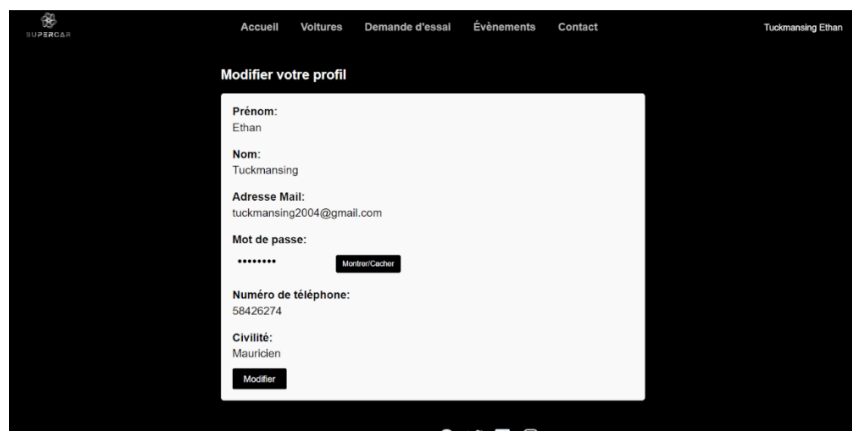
SUPERCAR

Accueil Voitures Demande d'essai Évènements Contact

Tuckmansing Ethan

Modifier votre profil

Prénom:
Ethan

Nom:
Tuckmansing

Adresse Mail:
tuckmansing2004@gmail.com

Mot de passe:
••••••••
Montrer/Cacher

Numéro de téléphone:
58426274

Civilité:
Mauricien

Modifier